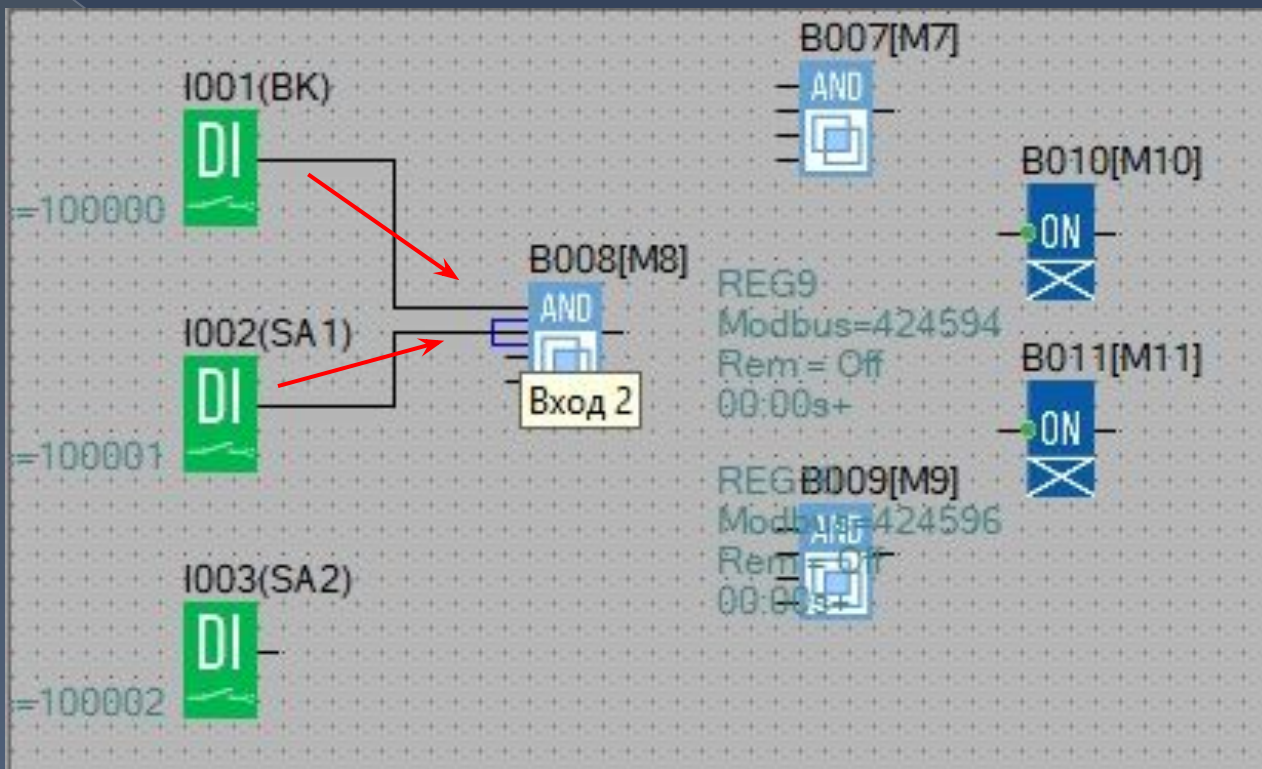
B007[M7]
AND
I001(BK)
DI
=100000
B010[M10]
ON
B008[M8]
AND
REG9
Modbus=424594
Rem = Off
00:00s+
I002(SA1)
DI
Вход 2
B011[M11]
ON
=100001
REG
B009[M9]
Modbus=424596
AND
Rem = Off
00:00s+
I003(SA2)
DI
=100002